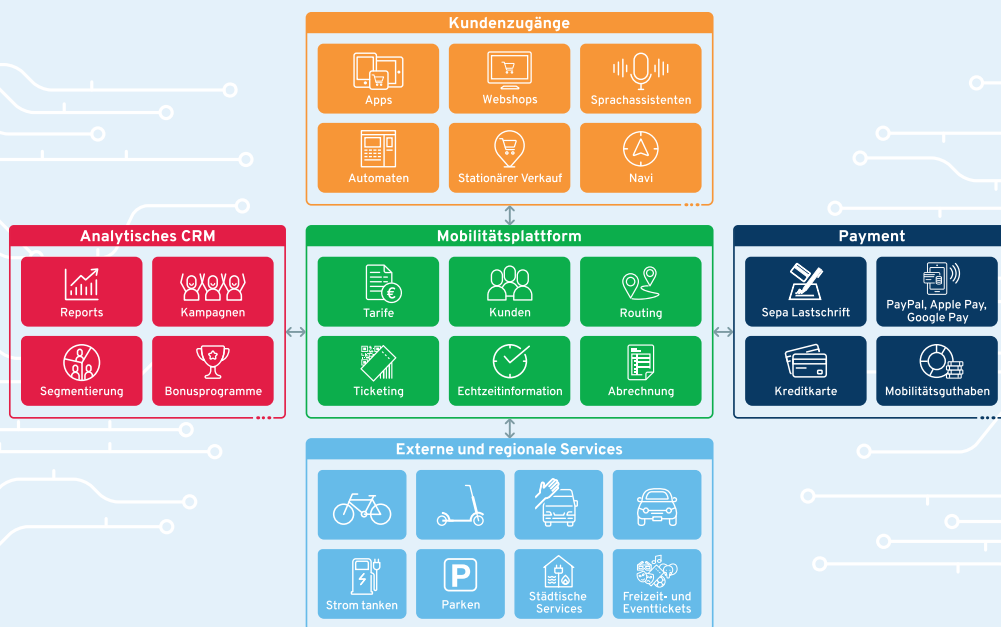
Kundenzugänge

Apps

Webshops

Sprachassistenten

Automaten

Stationärer Verkauf

Navi

Analytisches CRM

Reports

Kampagnen

Segmentierung

Bonusprogramme

Mobilitätsplattform

Tarife

Kunden

Routing

Ticketing

Echtzeitinformation

Abrechnung

Payment

Sepa Lastschrift

PayPal, Apple Pay, Google Pay

Kreditkarte

Mobilitätsguthaben

Externe und regionale Services

P

Strom tanken

Parken

Städtische Services

Freizeit- und Eventtickets